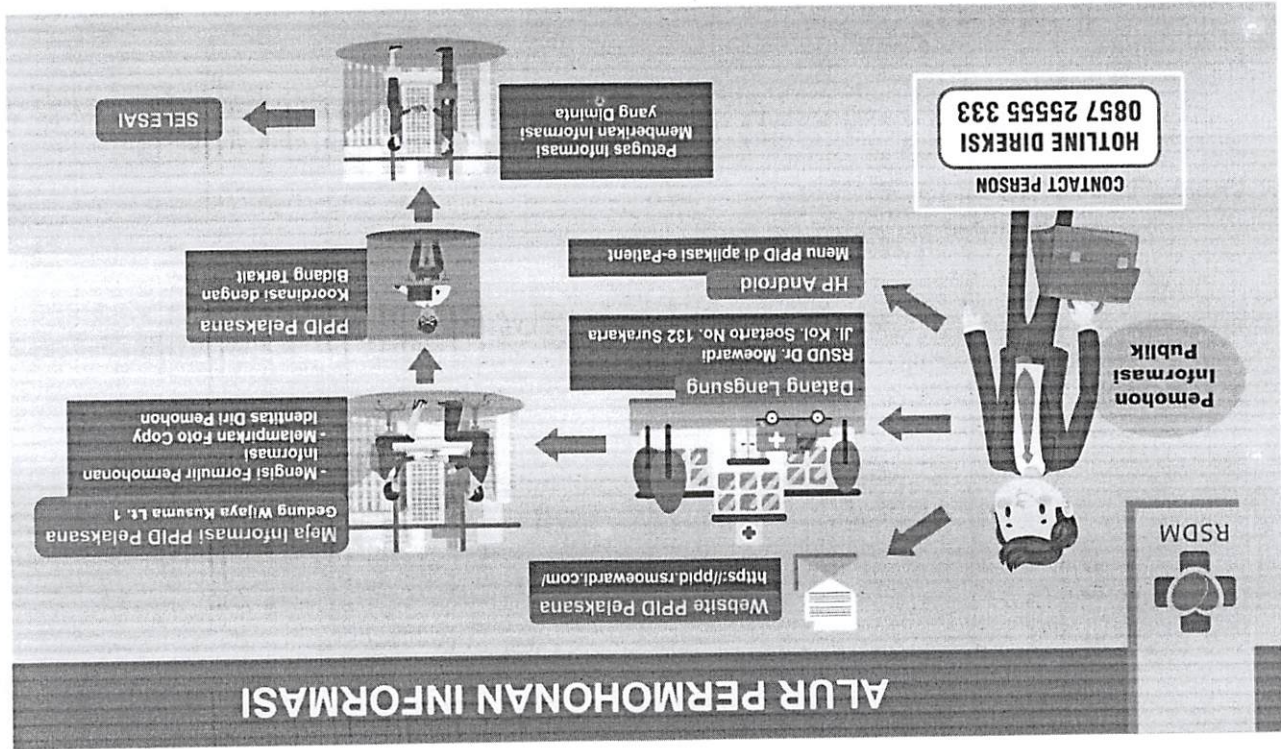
ALUR PERMOHONAN INFORMASI

RSDM

Pemohon Informasi Publik

CONTACT PERSON
HOTLINE DIREKSI
0857 25555 333

Website PPID Pelaksana
https://ppid.rsmoewardi.com/

Datang Langsung
RSUD Dr. Moewardi
Jl. Kol. Soetarto No. 132 Surakarta

HP Android
Menu PPID di aplikasi e-Patient

Meja Informasi PPID Pelaksana
Gedung Wijaya Kusuma Lt. 1
- Mengisi Formulir Permohonan Informasi
- Melampirkan Foto Copy Identitas Diri Pemohon

PPID Pelaksana
Koordinasi dengan Bidang Terkait

Petugas Informasi Memberikan Informasi yang Diminta

SELESAI